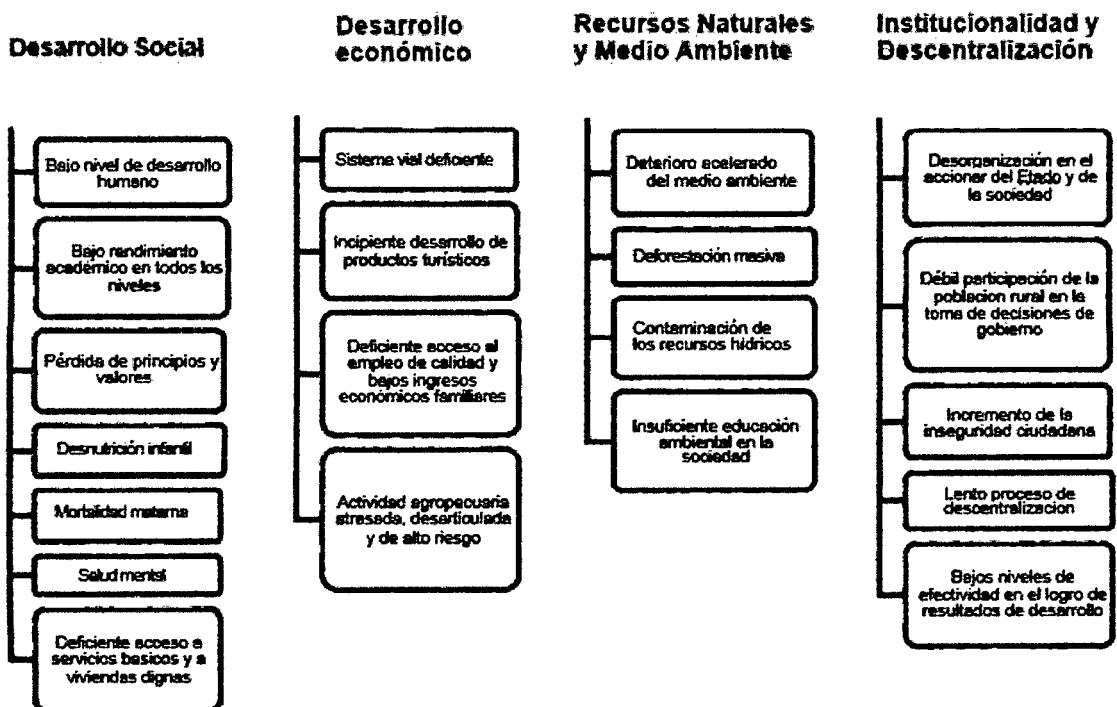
Desarrollo Social

Bajo nivel de desarrollo humano

Bajo rendimiento académico en todos los niveles

Pérdida de principios y valores

Desnutrición infantil

Mortalidad materna

Salud mental

Deficiente acceso a servicios basicos y a viviendas dignas

Desarrollo económico

Sistema vial deficiente

Incipiente desarrollo de productos turísticos

Deficiente acceso al empleo de calidad y bajos ingresos económicos familiares

Actividad agropecuaria atrasada, desarticulada y de alto riesgo

Recursos Naturales y Medio Ambiente

Deterioro acelerado del medio ambiente

Deforestación masiva

Contaminación de los recursos hídricos

Insuficiente educación ambiental en la sociedad

Institucionalidad y Descentralización

Desorganización en el accionar del Estado y de la sociedad

Débil participación de la poblacion rural en la toma de decisiones de gobierno

Incremento de la inseguridad ciudadana

Lento proceso de descentralización

Bajos niveles de efectividad en el logro de resultados de desarrollo